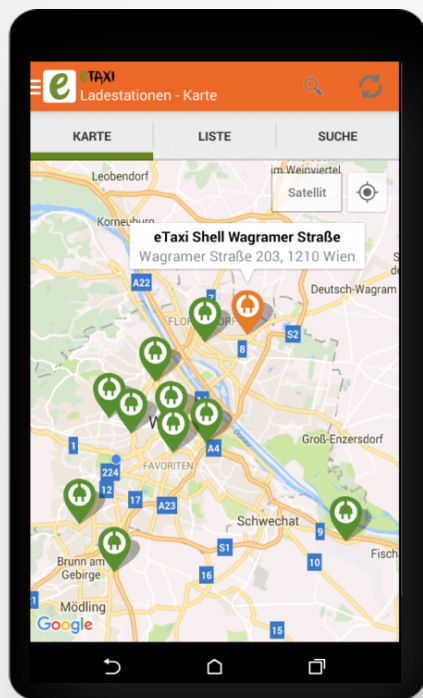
e TAXI
Ladestationen - Karte

KARTE
LISTE
SUCHE

Satellit

Leobendorf
Weinviertel
Korneuburg
eTaxi Shell Wagramer Straße
Wagramer Straße 203, 1210 Wien
A22
Deutsch-Wagram
FLO
DORF
S2
8
W
A4
1
224
FAVORITEN
Groß-Enzersdorf
12
17
A23
Schwechat
9
Brunn am Gebirge
S1
Fisch
16
1
Mödling
15
Google